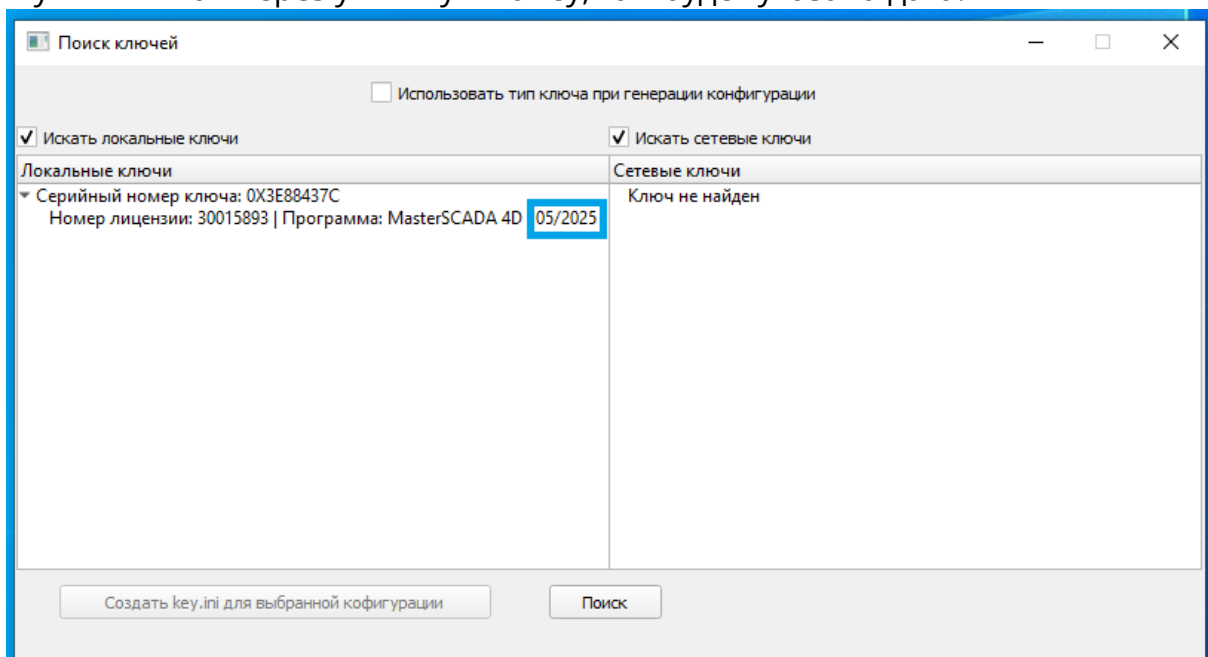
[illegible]

Поиск ключей

Использовать тип ключа при генерации конфигурации

Искать локальные ключи

Искать сетевые ключи

| Локальные ключи | Сетевые ключи |
|---|---|
| Серийный номер ключа: 0X3E88437C | Ключ не найден |
| Номер лицензии: 30015893 \| Программа: MasterSCADA 4D 05/2025 | |

Создать key.ini для выбранной кофигурации

Поиск